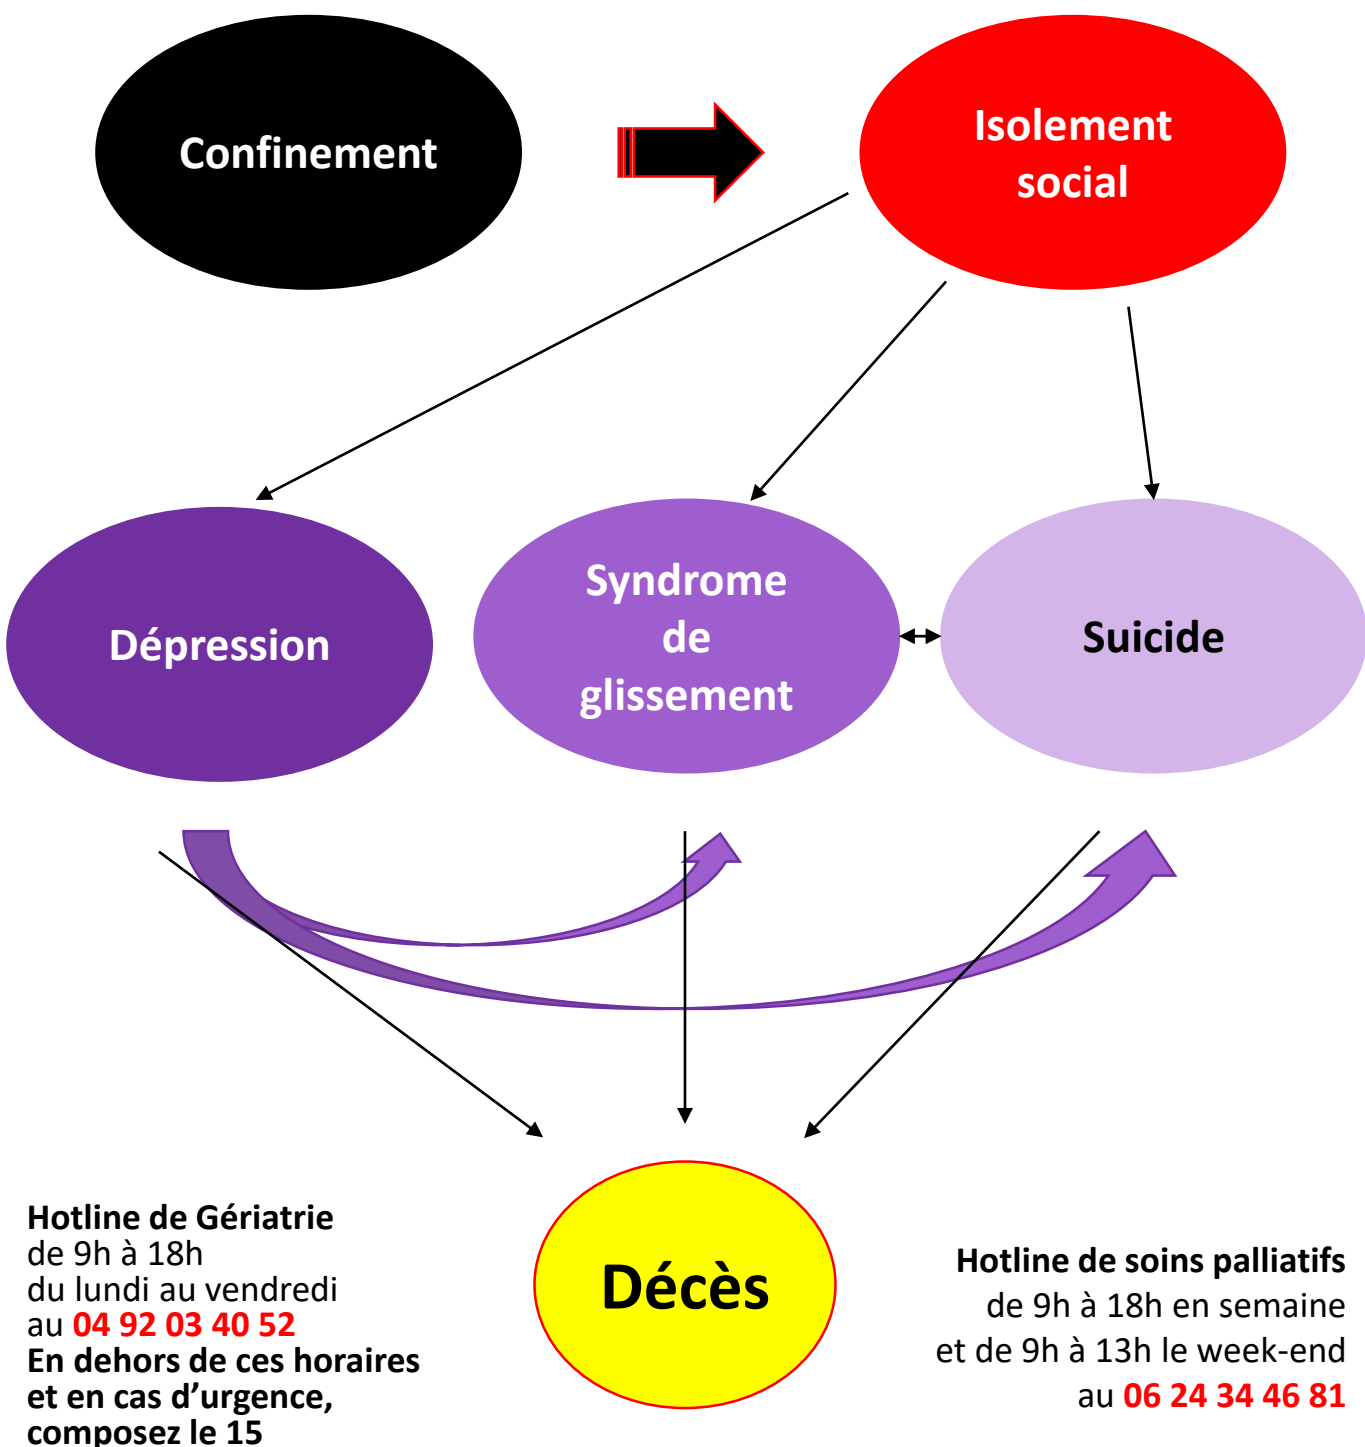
Confinement

Isolement social

Dépression

Syndrome de glissement

Suicide

Décès

**Hotline de Gériatrie**
de 9h à 18h
du lundi au vendredi
au 04 92 03 40 52
**En dehors de ces horaires et en cas d'urgence, composez le 15**

**Hotline de soins palliatifs**
de 9h à 18h en semaine
et de 9h à 13h le week-end
au 06 24 34 46 81